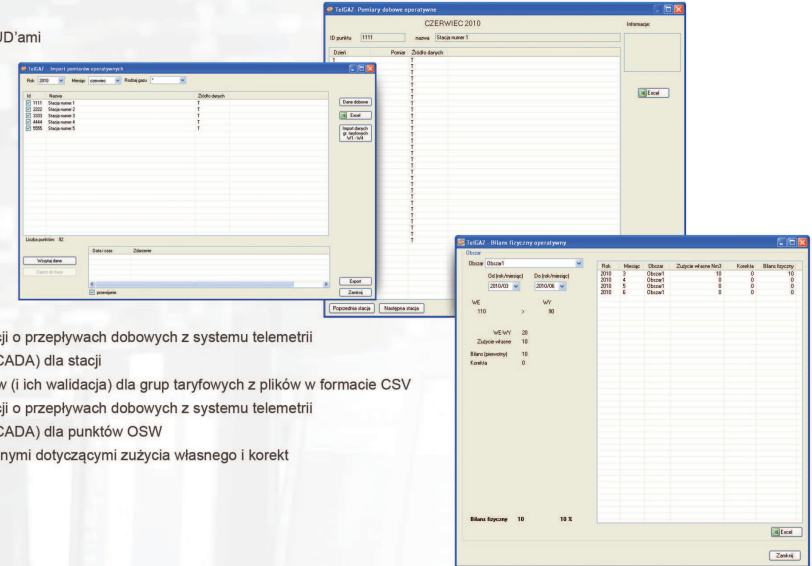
UD'ami

TelGAZ - Import pomiarów operatywnych

Rok 2010 Miesiąc czerwiec Rodzaj gazu *

| Id | Nazwa | Źródło danych |
|---|---|---|
| 1111 | Stacja numer 1 | T |
| 2222 | Stacja numer 2 | T |
| 3333 | Stacja numer 3 | T |
| 4444 | Stacja numer 4 | T |
| 55555 | Stacja numer 5 | T |

Dane dobowe
Excel
Import danych gr. taryfowych WT - WR

Liczba punktów: 92

Wczytaj dane
Zapisz do bazy

Data i czas Zdarzenie

przerwane

Export
Zamknij

TelGAZ - Pomiary dobowe operatywne

CZERWIEC 2010

Informacje:

ID punktu 1111 nazwa Stacja numer 1

| Dzień | Pomiar | Źródło danych |
|---|---|---|
| 1 | | T |
| | | T |

Excel

Poprzednia stacja
Następna stacja

TelGAZ - Bilans fizyczny operatywny

Obszar
Obszar Obszar1

Od (rok/miesiąc) 2010/03
Do (rok/miesiąc) 2010/06

WE 110 > WY 90

WE-WY 20
Zużycie własne 10
Bilans (pierwotny) 10
Korekta 0

| Rok | Miesiąc | Obszar | Zużycie własne Nm3 | Korekta | Bilans fizyczny |
|---|---|---|---|---|---|
| 2010 | 3 | Obszar1 | 10 | 0 | 10 |
| 2010 | 4 | Obszar1 | 0 | 0 | 0 |
| 2010 | 5 | Obszar1 | 0 | 0 | 0 |
| 2010 | 6 | Obszar1 | 0 | 0 | 0 |

Bilans fizyczny 10 10 %

Excel
Zamknij

cji o przepływach dobowych z systemu telemetrii
CADA) dla stacji
w (i ich walidacja) dla grup taryfowych z plików w formacie CSV
cji o przepływach dobowych z systemu telemetrii
CADA) dla punktów OSW
nymi dotyczącymi zużycia własnego i korekt